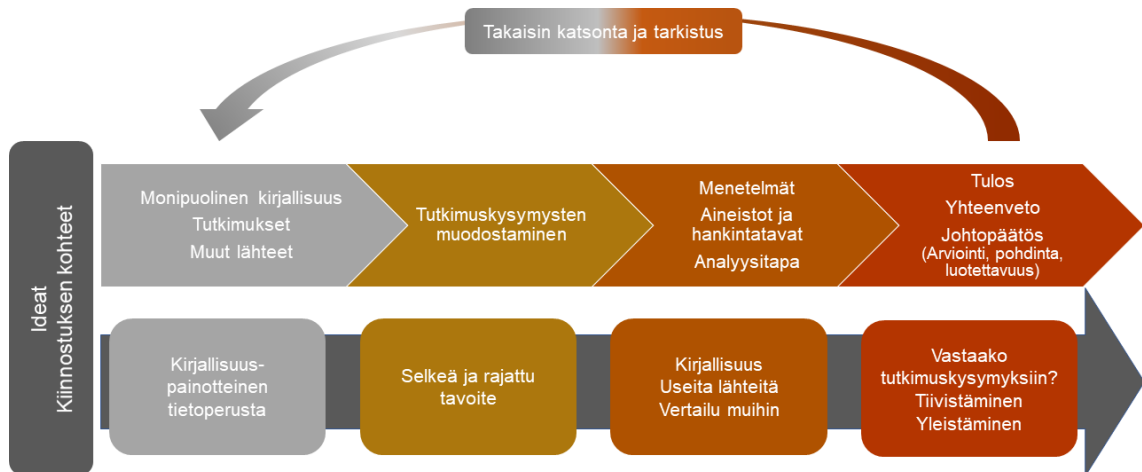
Takaisin katsonta ja tarkistus

Ideat
Kiinnostuksen kohteet

Monipuolinen kirjallisuus
Tutkimukset
Muut lähteet

Tutkimuskysymysten muodostaminen

Menetelmät
Aineistot ja hankintatavat
Analyysitapa

Tulos
Yhteenveto
Johtopäätös
(Arviointi, pohdinta, luotettavuus)

Kirjallisuuspainotteinen tietoperusta

Selkeä ja rajattu tavoite

Kirjallisuus
Useita lähteitä
Vertailu muihin

Vastaako tutkimuskysymyksiin?
Tiivistäminen
Yleistäminen